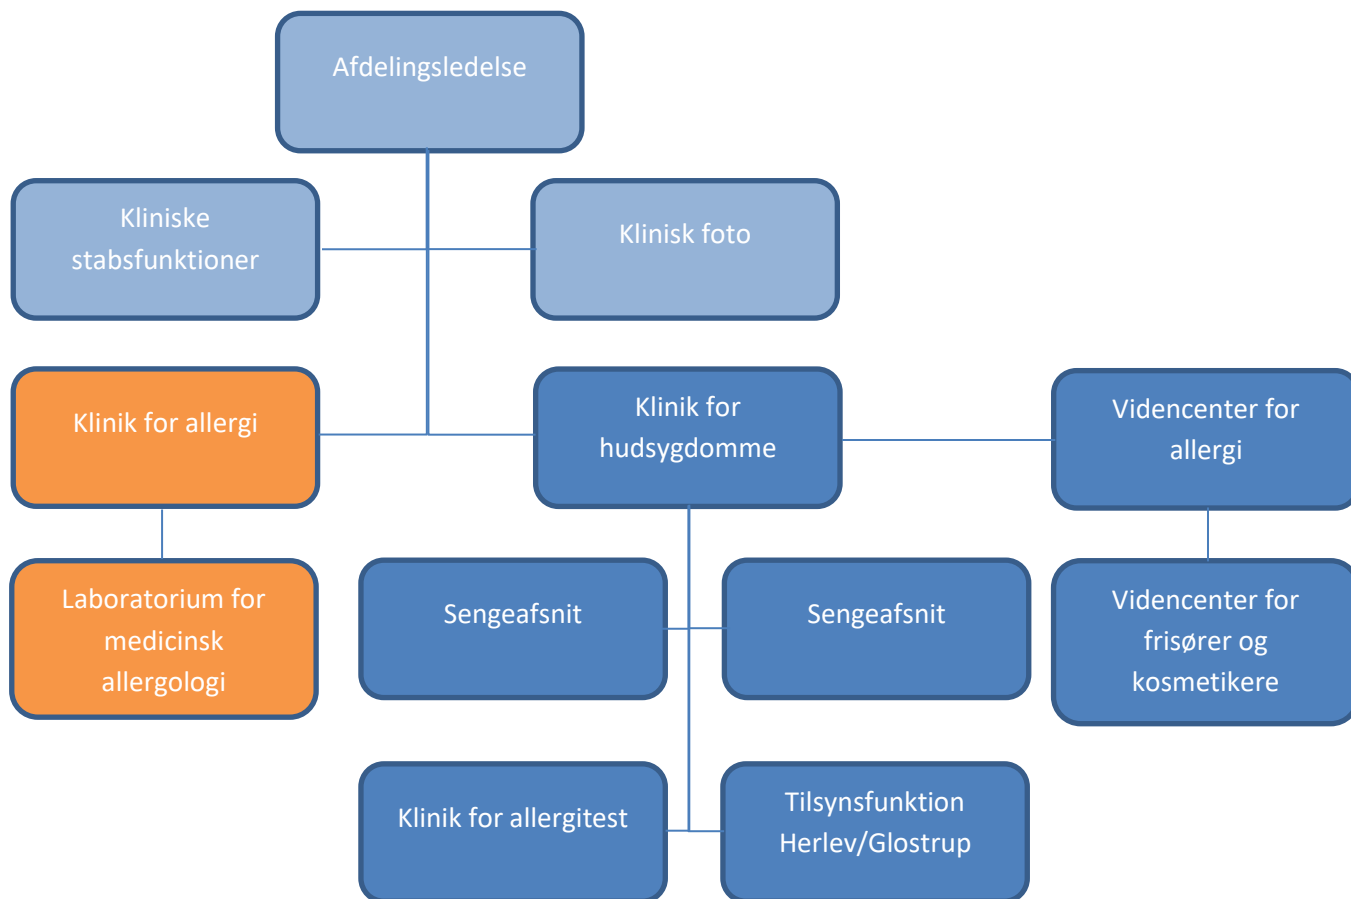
Afdelingsledelse

Kliniske stabsfunktioner

Klinisk foto

Klinik for allergi

Klinik for hudsygdomme

Videncenter for allergi

Laboratorium for medicinsk allergologi

Sengeafsnit

Sengeafsnit

Videncenter for frisører og kosmetikere

Klinik for allergitest

Tilsynsfunktion Herlev/Glostrup